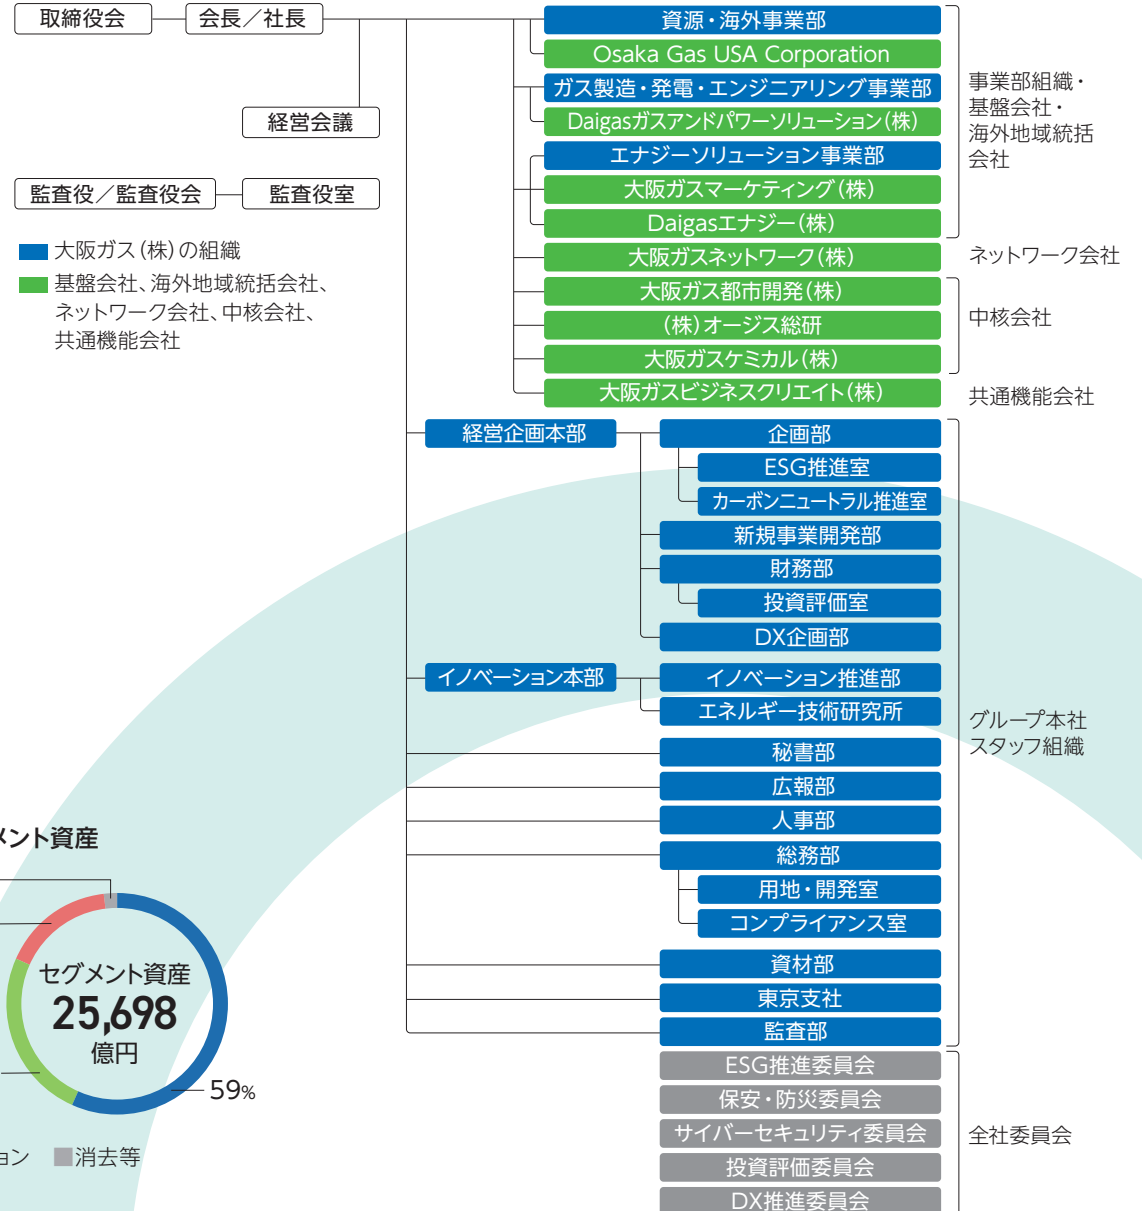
取締役会

会長／社長

経営会議

監査役／監査役会

監査役室

大阪ガス（株）の組織

基盤会社、海外地域統括会社、ネットワーク会社、中核会社、共通機能会社

資源・海外事業部

Osaka Gas USA Corporation

ガス製造・発電・エンジニアリング事業部

Daigasガスアンドパワーソリューション（株）

エナジーソリューション事業部

大阪ガスマーケティング（株）

Daigasエナジー（株）

事業部組織・基盤会社・海外地域統括会社

大阪ガスネットワーク（株）

ネットワーク会社

大阪ガス都市開発（株）

（株）オージス総研

大阪ガスケミカル（株）

中核会社

大阪ガスビジネスクリエイト（株）

共通機能会社

経営企画本部

企画部

ESG推進室

カーボンニュートラル推進室

新規事業開発部

財務部

投資評価室

DX企画部

イノベーション本部

イノベーション推進部

エネルギー技術研究所

秘書部

広報部

人事部

総務部

用地・開発室

コンプライアンス室

資材部

東京支社

監査部

グループ本社スタッフ組織

ESG推進委員会

保安・防災委員会

サイバーセキュリティ委員会

投資評価委員会

DX推進委員会

全社委員会

メント資産

セグメント資産
25,698
億円

59%

ョン

消去等